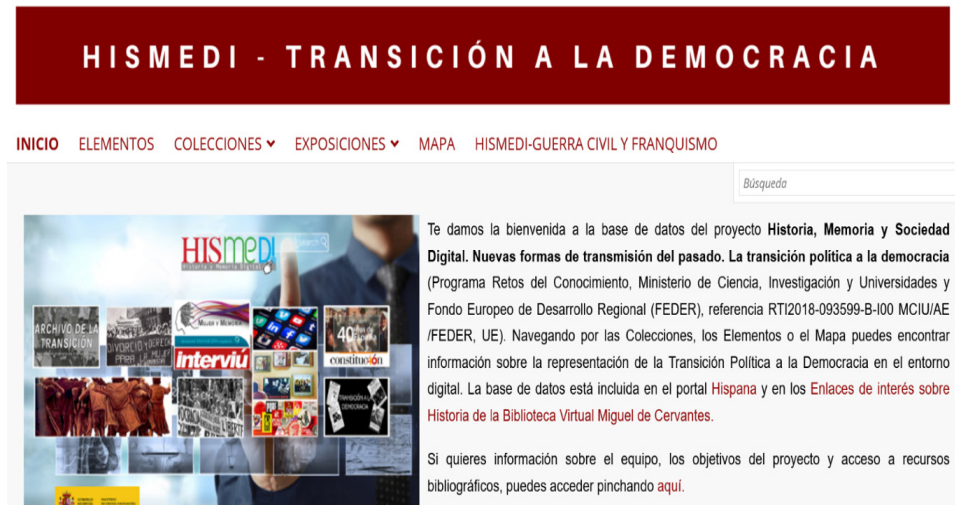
HISMEDI - TRANSICIÓN A LA DEMOCRACIA

INICIO ELEMENTOS COLECCIONES EXPOSICIONES MAPA HISMEDI-GUERRA CIVIL Y FRANQUISMO

Búsqueda

HISMEDI
Historia y Memoria Digital
search

ARCHIVO DE LA TRANSICIÓN

Mujer y Memoria

interviú

40 constitución

TRANSICIÓN A LA DEMOCRACIA

Te damos la bienvenida a la base de datos del proyecto **Historia, Memoria y Sociedad Digital. Nuevas formas de transmisión del pasado. La transición política a la democracia** (Programa Retos del Conocimiento, Ministerio de Ciencia, Investigación y Universidades y Fondo Europeo de Desarrollo Regional (FEDER), referencia RTI2018-093599-B-I00 MCIU/AE /FEDER, UE). Navegando por las Colecciones, los Elementos o el Mapa puedes encontrar información sobre la representación de la Transición Política a la Democracia en el entorno digital. La base de datos está incluida en el portal Hispana y en los Enlaces de interés sobre Historia de la Biblioteca Virtual Miguel de Cervantes.

Si quieres información sobre el equipo, los objetivos del proyecto y acceso a recursos bibliográficos, puedes acceder pinchando aquí.